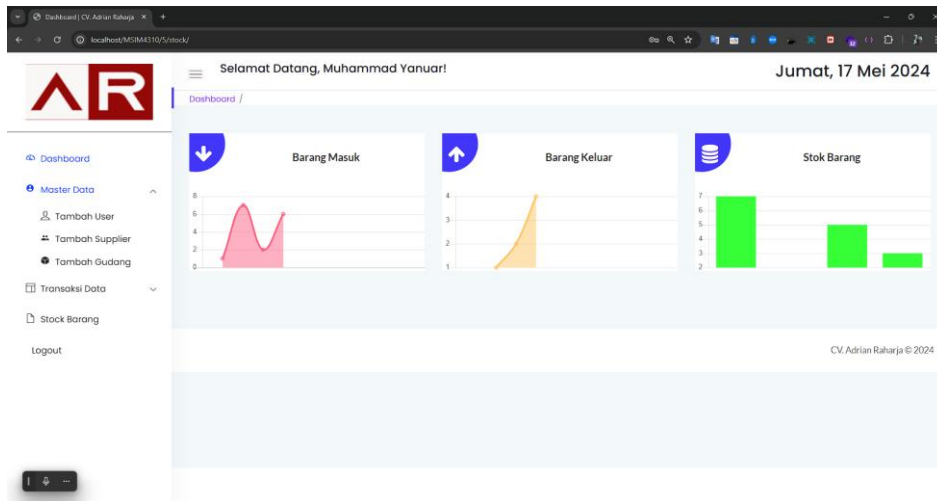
Dashboard | CV. Adrian Raharja ×

localhost/MSIM4310/5/stock/

AR

Selamat Datang, Muhammad Yanuar!

Jumat, 17 Mei 2024

Dashboard /

Dashboard

Master Data

Tambah User

Tambah Supplier

Tambah Gudang

Transaksi Data

Stock Barang

Logout

Barang Masuk

8
6
4
2
0

Barang Keluar

4
3
2
1

Stok Barang

7
6
5
4
3
2

CV. Adrian Raharja © 2024